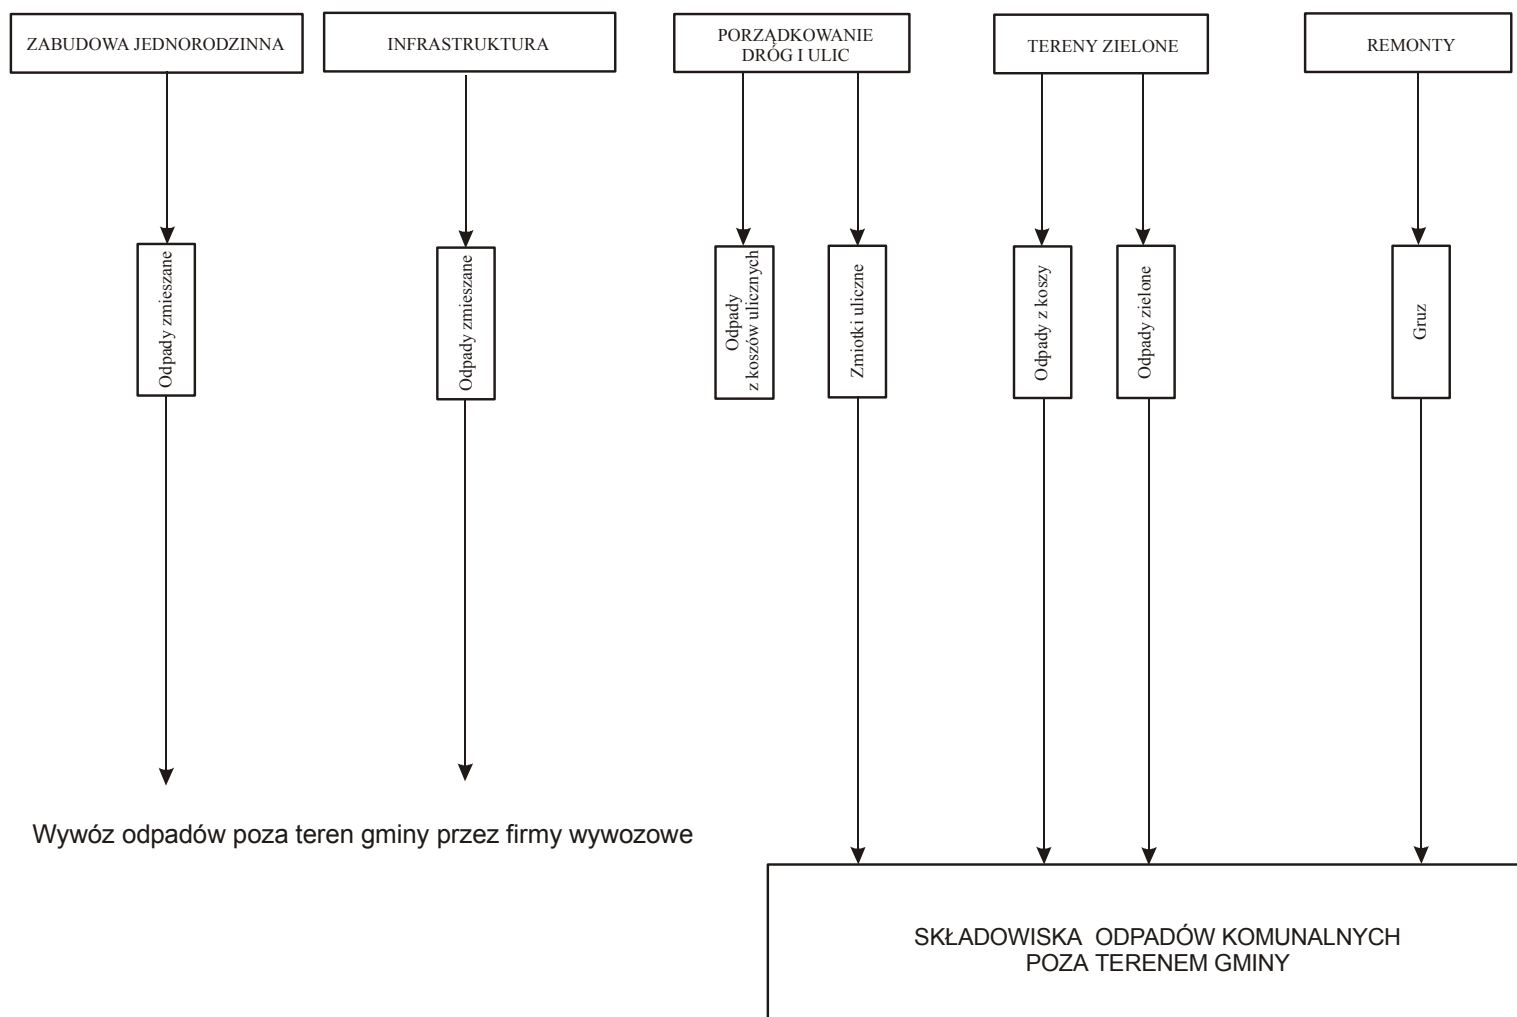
ZABUDOWA JEDNORODZINNA

INFRASTRUKTURA

PORZĄDKOWANIE DRÓG I ULIC

TERENY ZIELONE

REMONTY

Odpady zmieszane

Odpady zmieszane

Odpady z koszów ulicznych

Zmiotki uliczne

Odpady z koszy

Odpady zielone

Gruz

Wywóz odpadów poza teren gminy przez firmy wywozowe

SKŁADOWISKA ODPADÓW KOMUNALNYCH POZA TERENEM GMINY